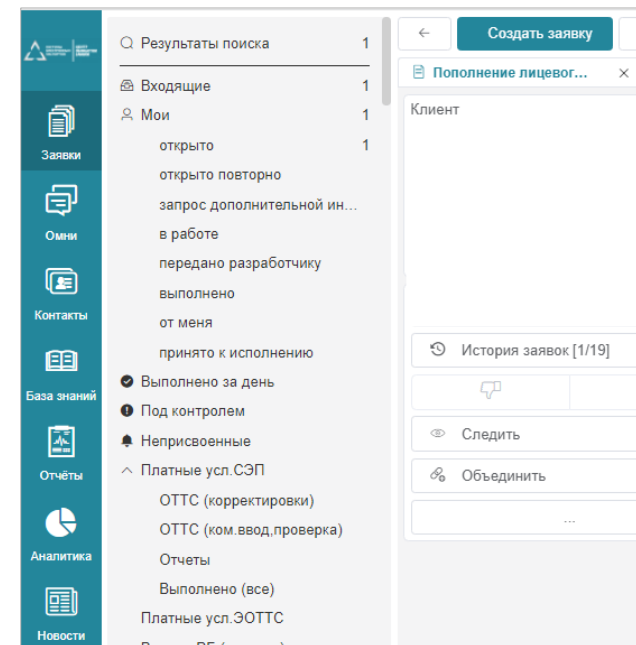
Заявки
Омни
Контакты
База знаний
Отчёты
Аналитика
Новости

Результаты поиска 1
Входящие 1
Мои 1
открыто 1
открыто повторно
запрос дополнительной ин...
в работе
передано разработчику
выполнено
от меня
принято к исполнению
Выполнено за день
Под контролем
Неприсвоенные
Платные усл.СЭП
ОТТС (корректировки)
ОТТС (ком.ввод,проверка)
Отчеты
Выполнено (все)
Платные усл.ЭОТТС

Создать заявку
Пополнение лицевог...
Клиент
История заявок [1/19]
Следить
Объединить
...